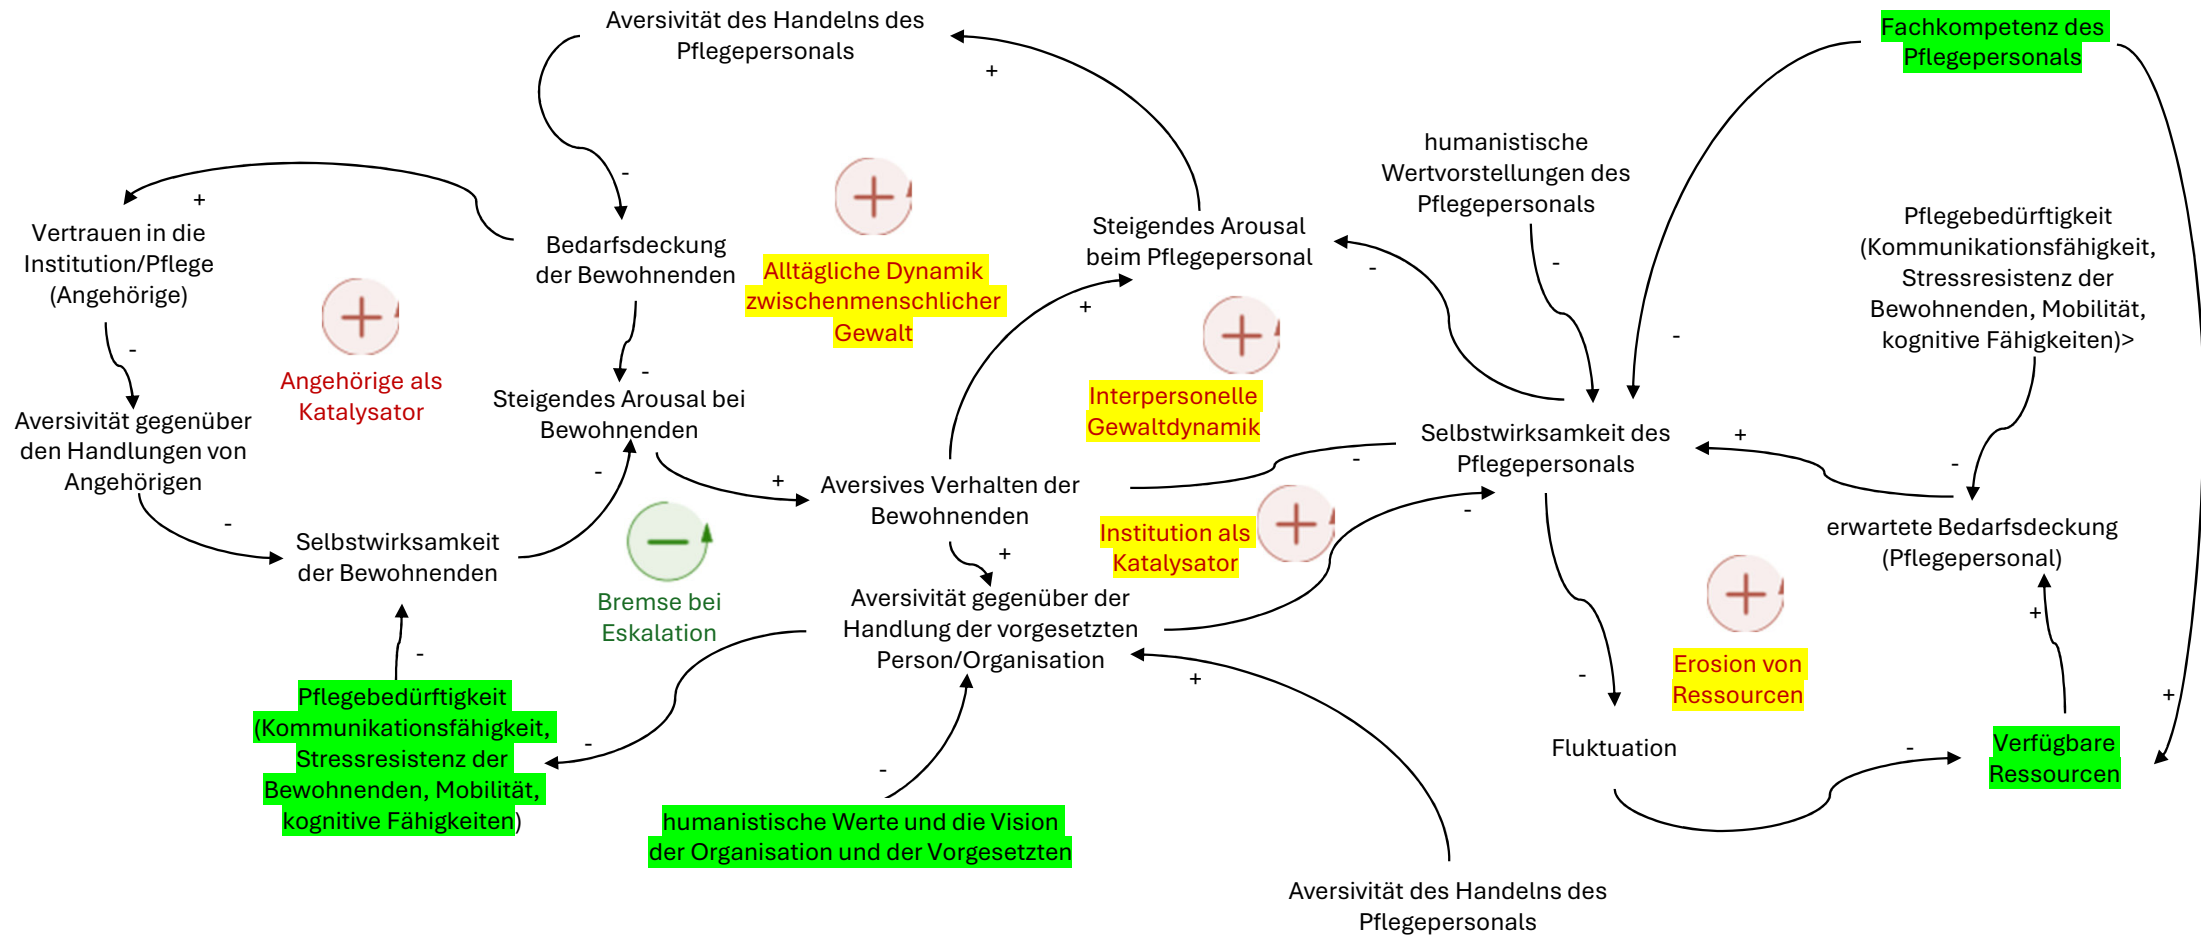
Aversivität des Handelns des Pflegepersonals

Fachkompetenz des Pflegepersonals

+

humanistische Wertvorstellungen des Pflegepersonals

Pflegebedürftigkeit (Kommunikationsfähigkeit, Stressresistenz der Bewohnenden, Mobilität, kognitive Fähigkeiten)>

+

Vertrauen in die Institution/Pflege (Angehörige)

-

Bedarfsdeckung der Bewohnenden

Alltägliche Dynamik zwischenmenschlicher Gewalt

Steigendes Arousal beim Pflegepersonal

-

-

-

Angehörige als Katalysator

-

Steigendes Arousal bei Bewohnenden

+

Interpersonelle Gewaltdynamik

Aversivität gegenüber den Handlungen von Angehörigen

-

+

Aversives Verhalten der Bewohnenden

-

Selbstwirksamkeit des Pflegepersonals

+

-

-

Selbstwirksamkeit der Bewohnenden

Bremse bei Eskalation

+

Institution als Katalysator

-

erwartete Bedarfsdeckung (Pflegepersonal)

Aversivität gegenüber der Handlung der vorgesetzten Person/Organisation

-

+

-

+

Erosion von Ressourcen

+

Pflegebedürftigkeit (Kommunikationsfähigkeit, Stressresistenz der Bewohnenden, Mobilität, kognitive Fähigkeiten)

-

Fluktuation

-

Verfügbare Ressourcen

-

humanistische Werte und die Vision der Organisation und der Vorgesetzten

Aversivität des Handelns des Pflegepersonals